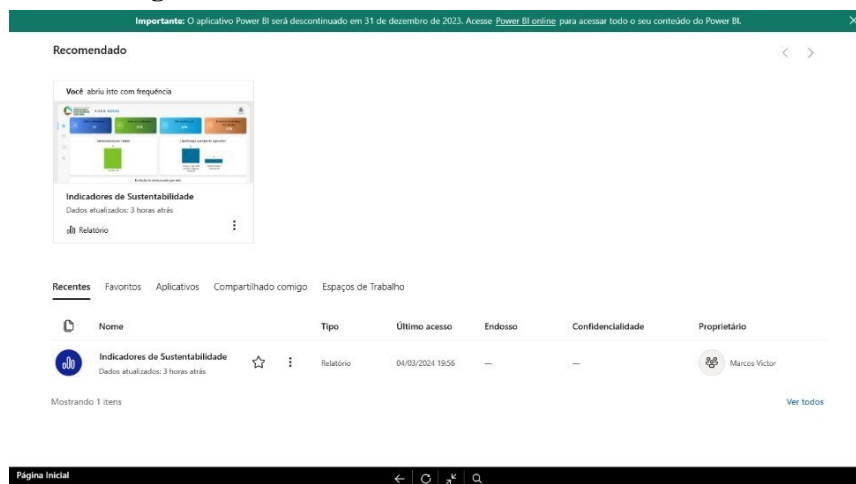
**Importante:** O aplicativo Power BI será descontinuado em 31 de dezembro de 2023. Acesse Power BI online para acessar todo o seu conteúdo do Power BI.

Recomendado

Você abriu isto com frequência

Indicadores de Sustentabilidade
Dados atualizados: 3 horas atrás

Relatório

Recentes Favoritos Aplicativos Compartilhado comigo Espaços de Trabalho

| | Nome | | Tipo | Último acesso | Endosso | Confidencialidade | Proprietário |
|---|---|---|---|---|---|---|---|
| | Indicadores de Sustentabilidade<br>Dados atualizados: 3 horas atrás | | Relatório | 04/03/2024 19:56 | — | — | Marcos Victor |

Mostrando 1 itens

Ver todos

Página Inicial